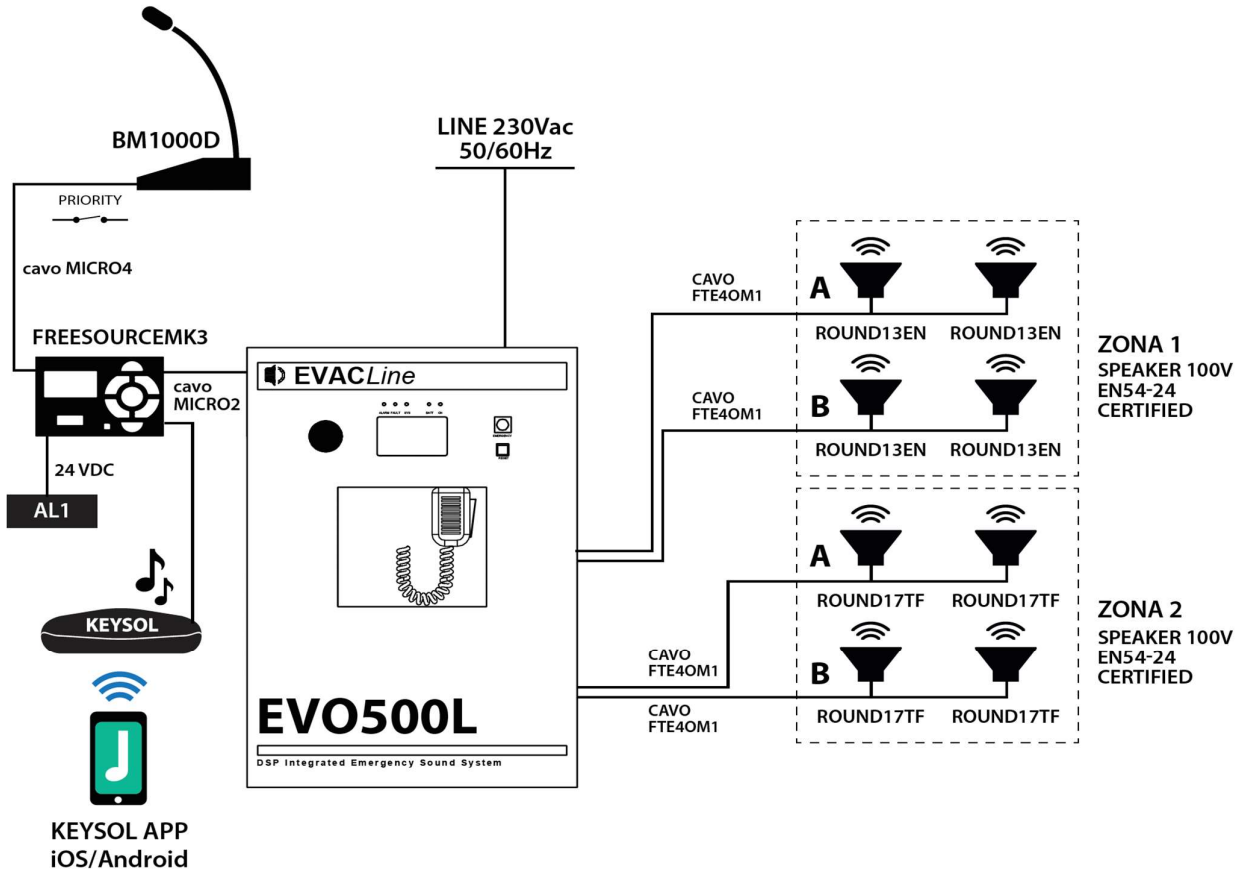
BM1000D

PRIORITY

cavo MICRO4

FREESOURCEMK3

cavo MICRO2

24 VDC

AL1

KEYSOL

KEYSOL APP
iOS/Android

LINE 230Vac
50/60Hz

EVACLine

ALARM FAULT SYS BATT ON

EMERGENCY

EVO500L

DSP Integrated Emergency Sound System

CAVO
FTE4OM1

CAVO
FTE4OM1

CAVO
FTE4OM1

CAVO
FTE4OM1

A

ROUND13EN ROUND13EN

B

ROUND13EN ROUND13EN

ZONA 1
SPEAKER 100V
EN54-24
CERTIFIED

A

ROUND17TF ROUND17TF

B

ROUND17TF ROUND17TF

ZONA 2
SPEAKER 100V
EN54-24
CERTIFIED